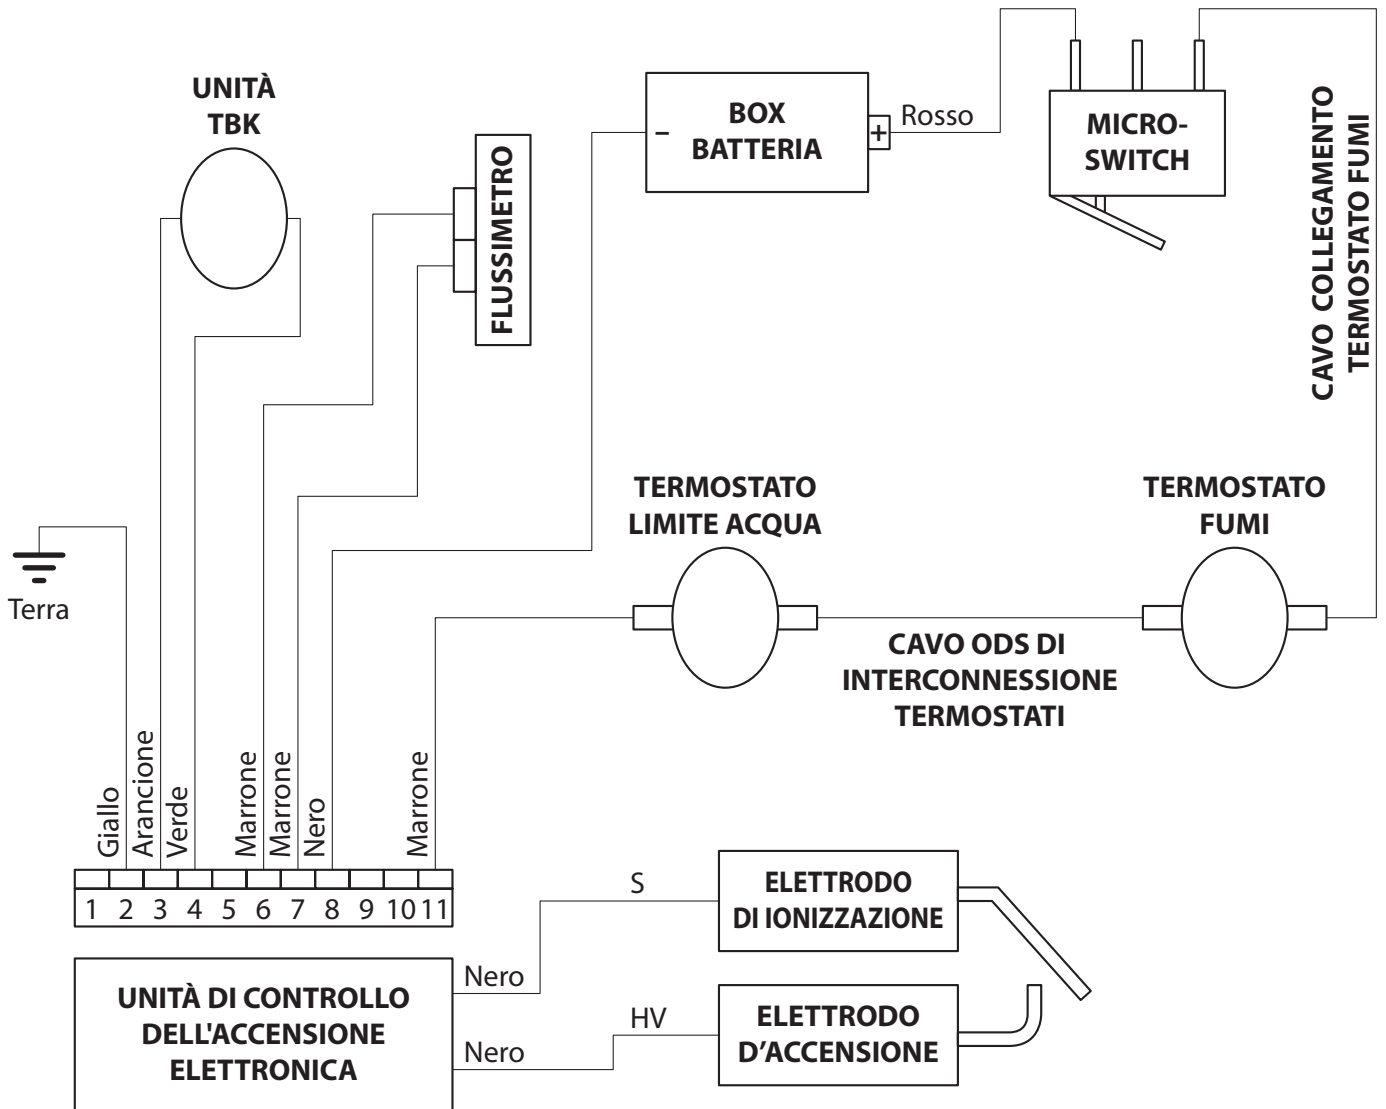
UNITÀ TBK

FLUSSIMETRO

–
BOX BATTERIA
+
Rosso

MICRO-SWITCH

CAVO COLLEGAMENTO TERMOSTATO FUMI

Terra

TERMOSTATO LIMITE ACQUA

TERMOSTATO FUMI

CAVO ODS DI INTERCONNESSIONE TERMOSTATI

Giallo
Arancione
Verde
Marrone
Marrone
Nero
Marrone

1 2 3 4 5 6 7 8 9 10 11

S
ELETTRODO DI IONIZZAZIONE

Nero
UNITÀ DI CONTROLLO DELL'ACCENSIONE ELETTRONICA
Nero

HV
ELETTRODO D'ACCENSIONE